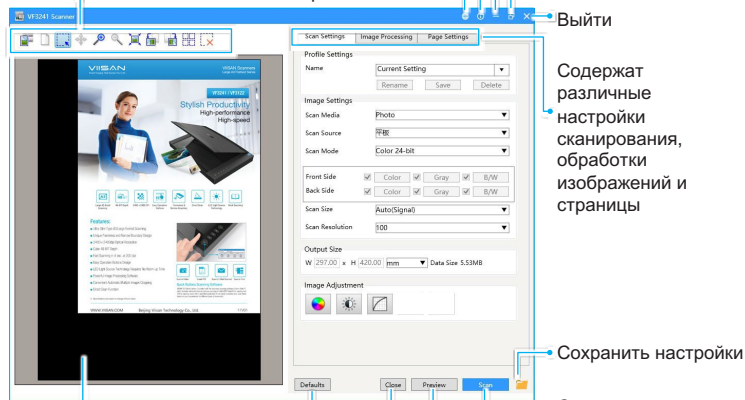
VF3241 Scanner

Выйти

Scan Settings | Image Processing | Page Settings

Profile Settings

Name: Current Setting

Rename | Save | Delete

Image Settings

Scan Media: Photo

Scan Source: 平板

Scan Mode: Color 24-bit

Front Side: Color | Gray | B/W

Back Side: Color | Gray | B/W

Scan Size: Auto(Signal)

Scan Resolution: 100

Output Size

W 297.00 x H 420.00 mm Data Size 5.53MB

Image Adjustment

Defaults | Close | Preview | Scan

VISAN

VISAN Scanners

VF3241 | VF3122

Stylish Productivity

High-performance

High-speed

Features:

WWW.VISAN.COM Beijing Visan Technology Co., Ltd.

Содержат различные настройки сканирования, обработки изображений и страницы

Сохранить настройки